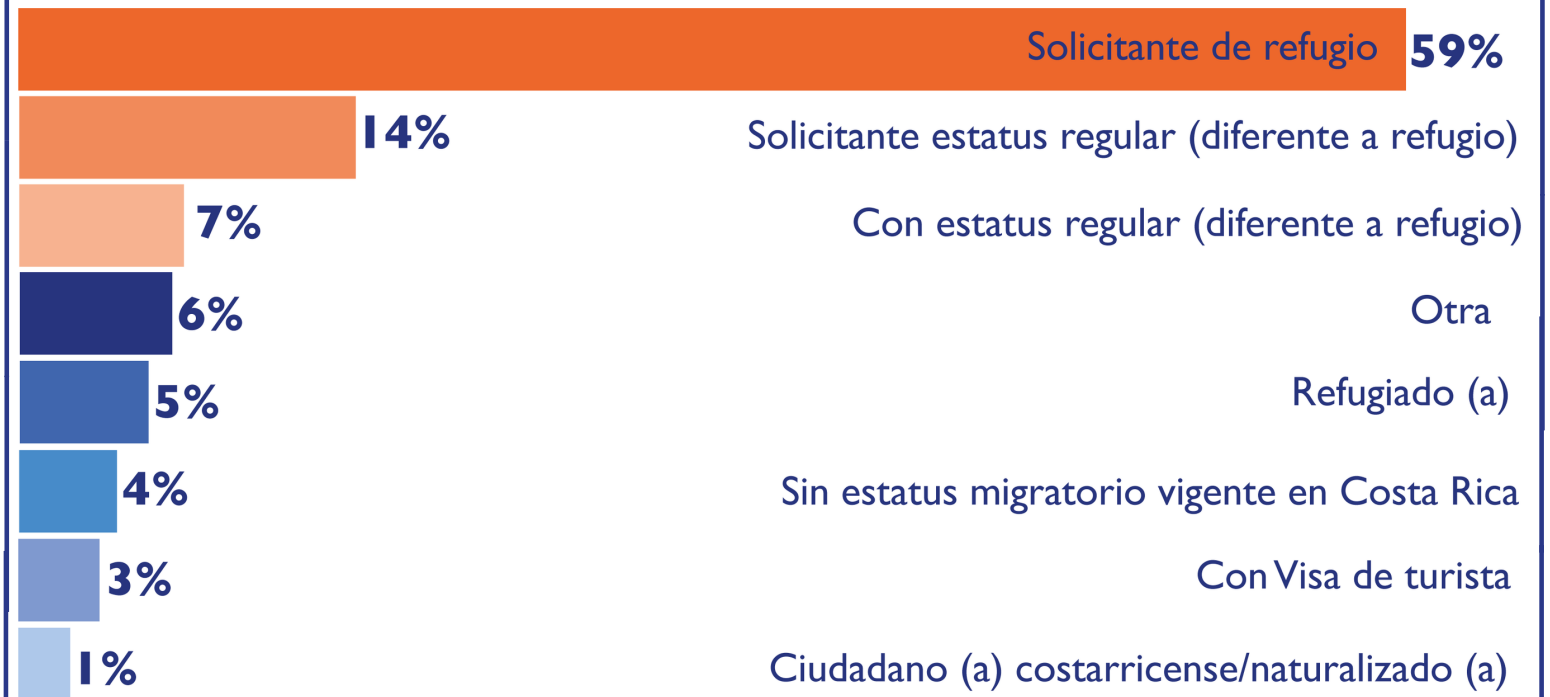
Solicitante de refugio 59%

14% Solicitante estatus regular (diferente a refugio)

7% Con estatus regular (diferente a refugio)

6% Otra

5% Refugiado (a)

4% Sin estatus migratorio vigente en Costa Rica

3% Con Visa de turista

1% Ciudadano (a) costarricense/naturalizado (a)